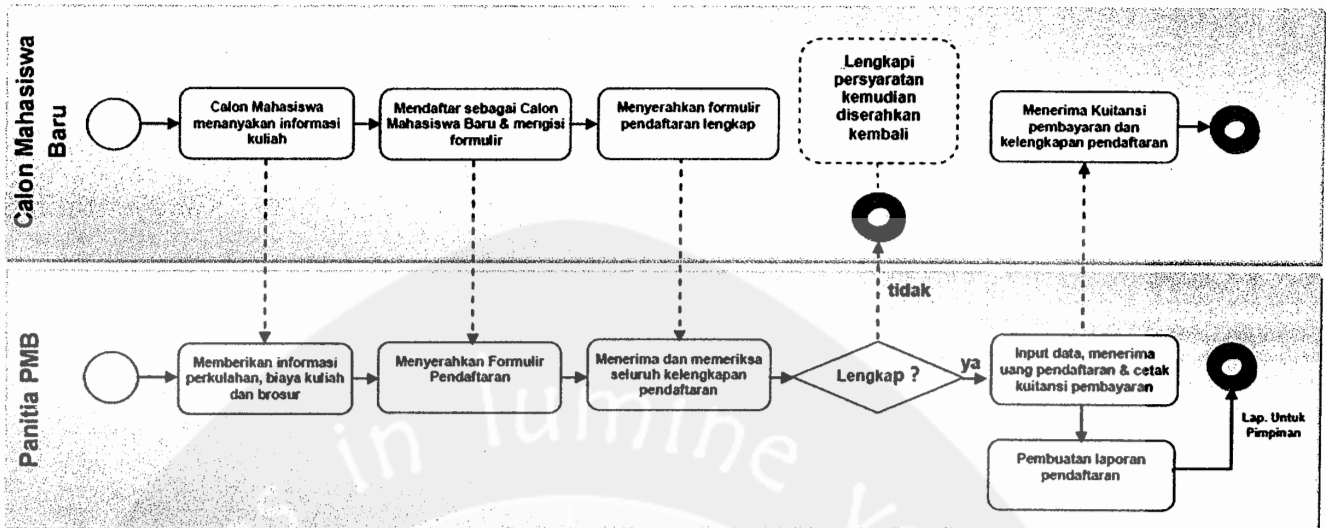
Calon Mahasiswa Baru

Calon Mahasiswa menanyakan informasi kuliah

Mendaftar sebagai Calon Mahasiswa Baru & mengisi formulir

Menyerahkan formulir pendaftaran lengkap

Lengkapi persyaratan kemudian diserahkan kembali

Menerima Kuitansi pembayaran dan kelengkapan pendaftaran

Panitia PMB

Memberikan informasi perkulahan, biaya kuliah dan brosur

Menyerahkan Formulir Pendaftaran

Menerima dan memeriksa seluruh kelengkapan pendaftaran

Lengkap ?

tidak

ya

Input data, menerima uang pendaftaran & cetak kuitansi pembayaran

Pembuatan laporan pendaftaran

Lap. Untuk Pimpinan

in lumine